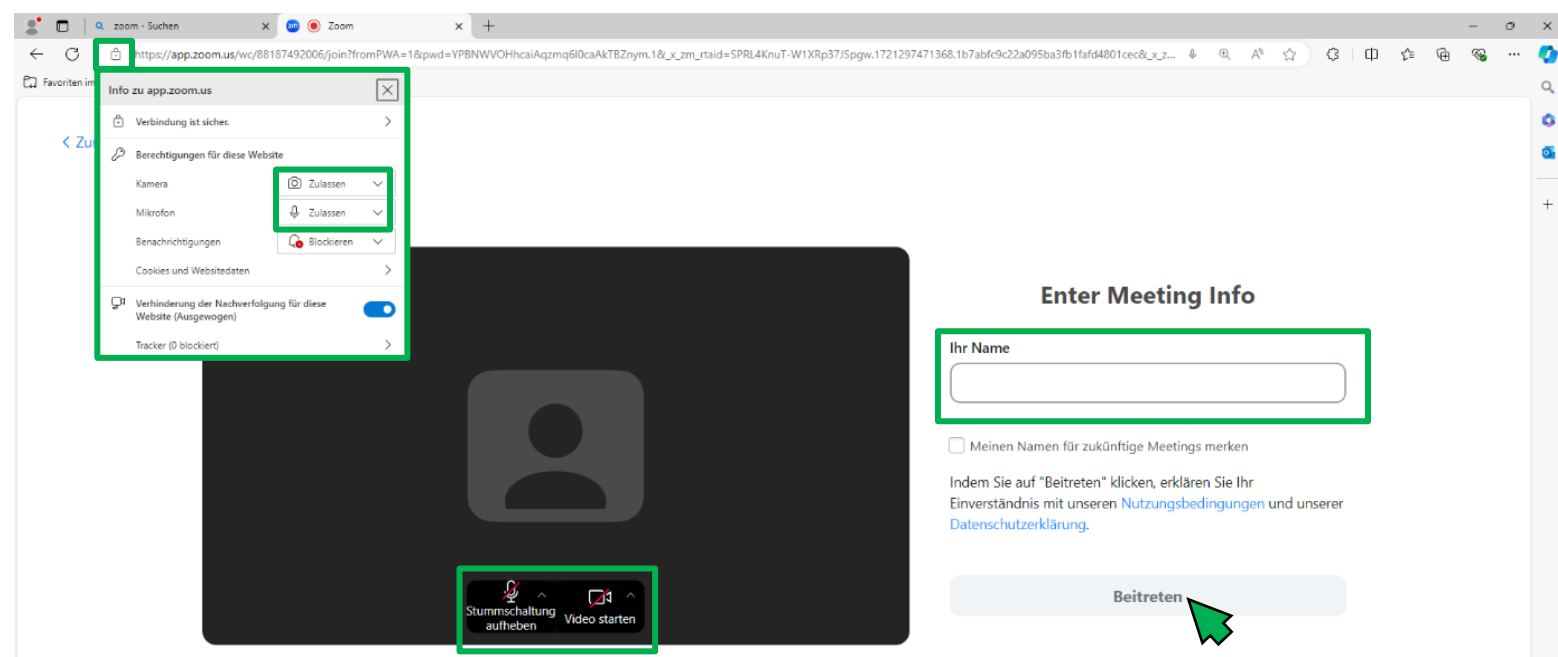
zoom - Suchen

Zoom

https://app.zoom.us/wc/88187492006/join?fromPWA=1&pwd=YPBNWVOHhcaiAqzmq6l0caAkTBZnym.1&_x_zm_rtaid=SPRL4KnuT-W1XRp37JSpgw.1721297471368.1b7abfc9c22a095ba3fb1fafd4801cec&_x_z...

Favoriten im

Info zu app.zoom.us

Verbindung ist sicher.

Berechtigungen für diese Website

Kamera Zulassen

Mikrofon Zulassen

Benachrichtigungen Blockieren

Cookies und Websitedaten

Verhinderung der Nachverfolgung für diese Website (Ausgewogen)

Tracker (0 blockiert)

< Zu

Stummschaltung aufheben

Video starten

Enter Meeting Info

Ihr Name

Meinen Namen für zukünftige Meetings merken

Indem Sie auf "Beitreten" klicken, erklären Sie Ihr Einverständnis mit unseren Nutzungsbedingungen und unserer Datenschutzerklärung.

Beitreten